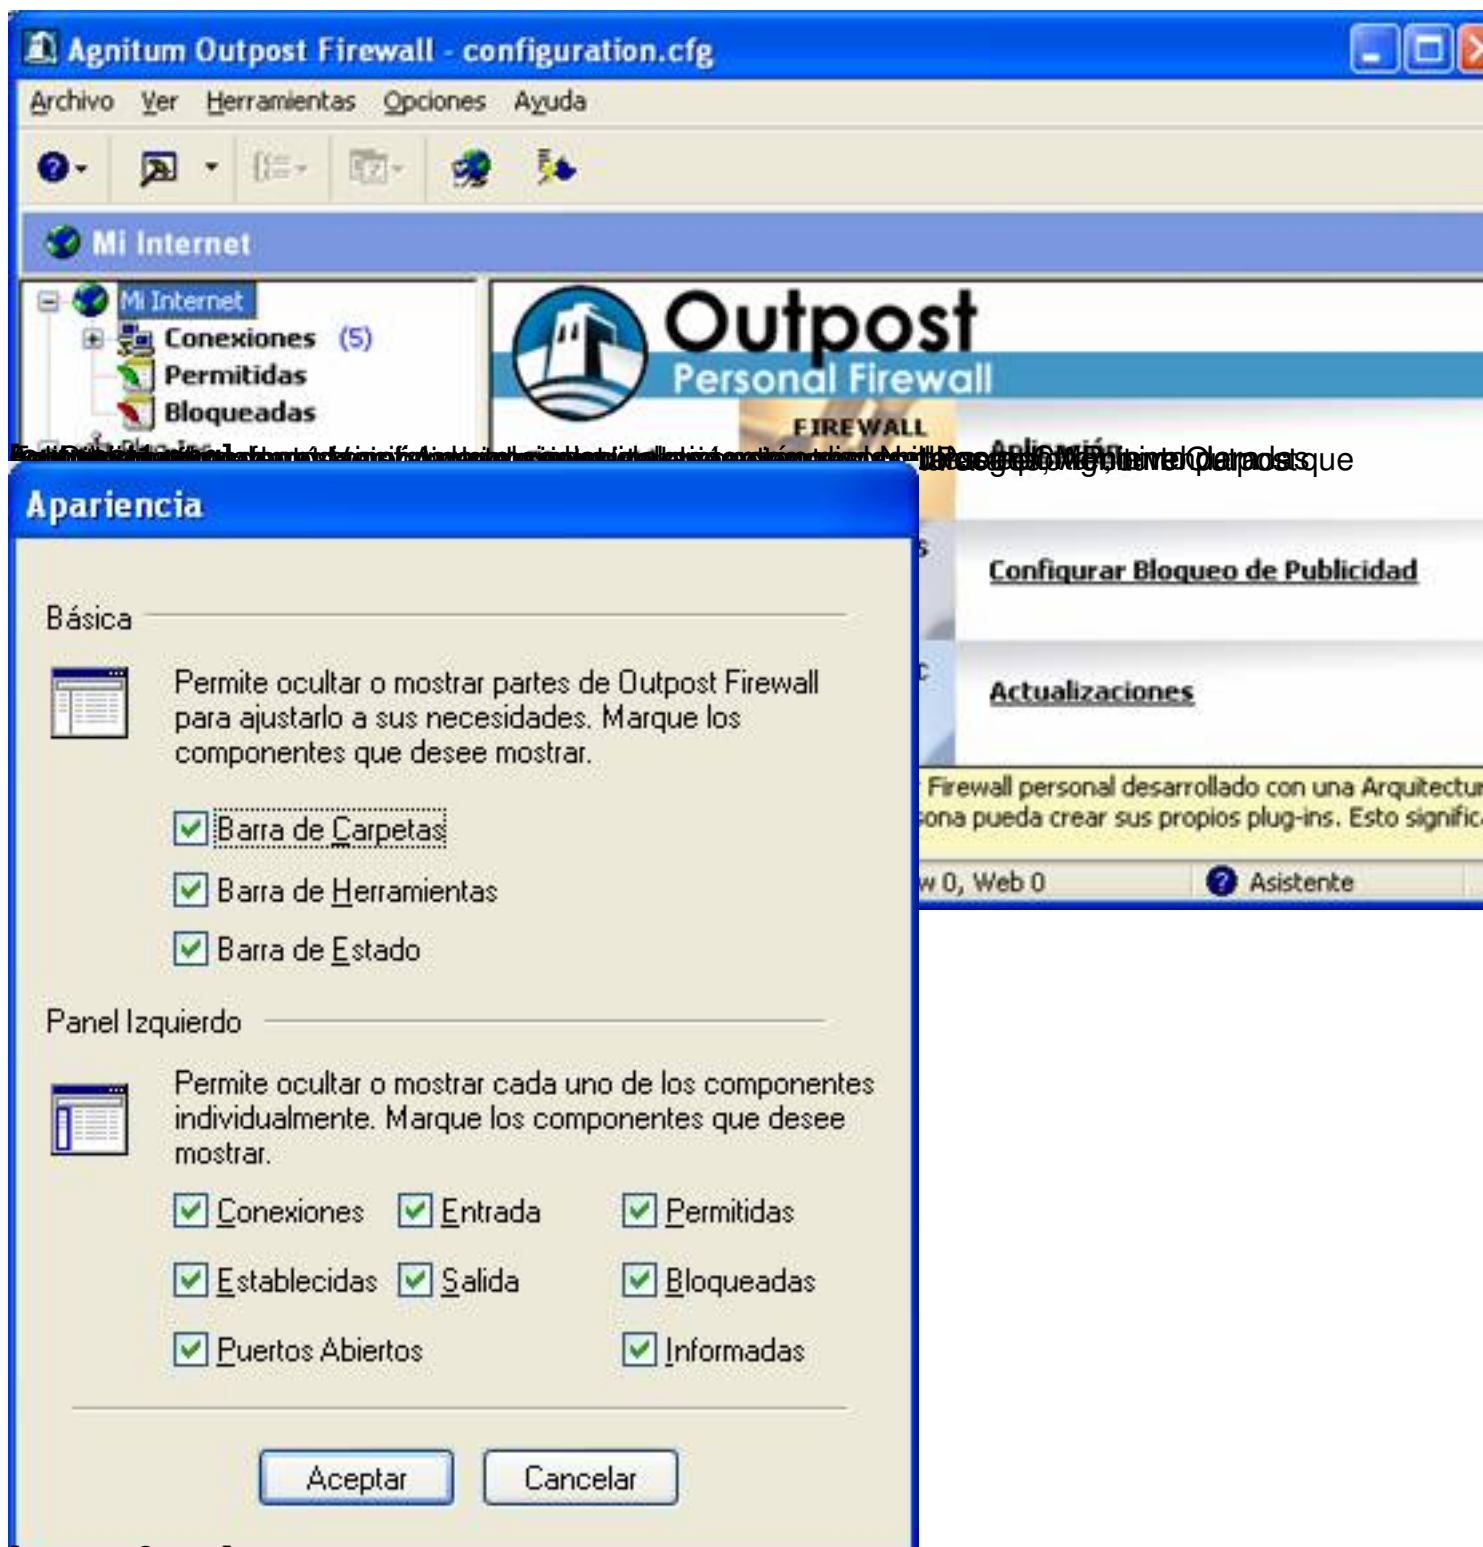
Agnitum Outpost Firewall - configuration.cfg

Archivo Ver Herramientas Opciones Ayuda

Mi Internet

Mi Internet
Conexiones (5)
Permitidas
Bloqueadas

Outpost
Personal Firewall
FIREWALL

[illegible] que

Apariencia

Básica

Permite ocultar o mostrar partes de Outpost Firewall para ajustarlo a sus necesidades. Marque los componentes que desee mostrar.

Barra de Carpetas
Barra de Herramientas
Barra de Estado

Panel Izquierdo

Permite ocultar o mostrar cada uno de los componentes individualmente. Marque los componentes que desee mostrar.

Conexiones
Entrada
Permitidas
Establecidas
Salida
Bloqueadas
Puertos Abiertos
Informadas

Aceptar
Cancelar

Configurar Bloqueo de Publicidad

Actualizaciones

Firewall personal desarrollado con una Arquitectur
sona pueda crear sus propios plug-ins. Esto signific

w 0, Web 0
Asistente